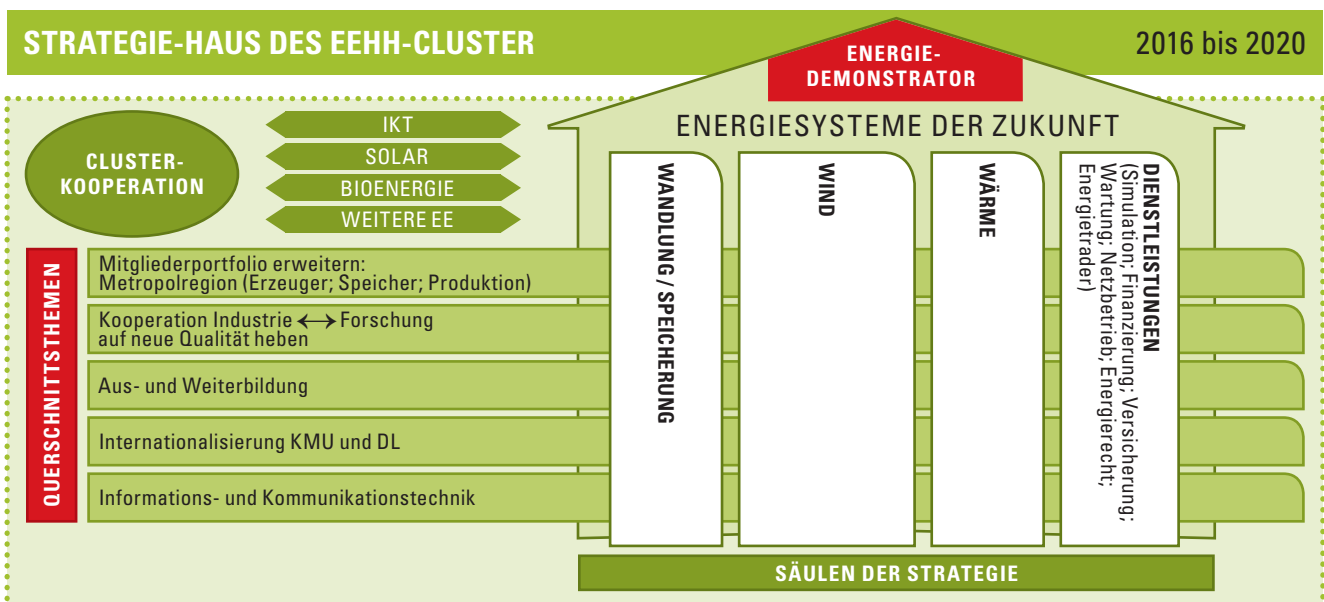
STRATEGIE-HAUS DES EEHH-CLUSTER

2016 bis 2020

ENERGIE-DEMONSTRATOR

ENERGIESYSTEME DER ZUKUNFT

CLUSTER-KOOPERATION

IKT

SOLAR

BIOENERGIE

WEITERE EE

WANDLUNG / SPEICHERUNG

WIND

WÄRME

DIENSTLEISTUNGEN (Simulation; Finanzierung; Versicherung; Wartung; Netzbetrieb; Energierecht; Energietrader)

QUERSCHNITTSTHEMEN

Mitgliederportfolio erweitern: Metropolregion (Erzeuger; Speicher; Produktion)

Kooperation Industrie $\longleftrightarrow$ Forschung auf neue Qualität heben

Aus- und Weiterbildung

Internationalisierung KMU und DL

Informations- und Kommunikationstechnik

SÄULEN DER STRATEGIE